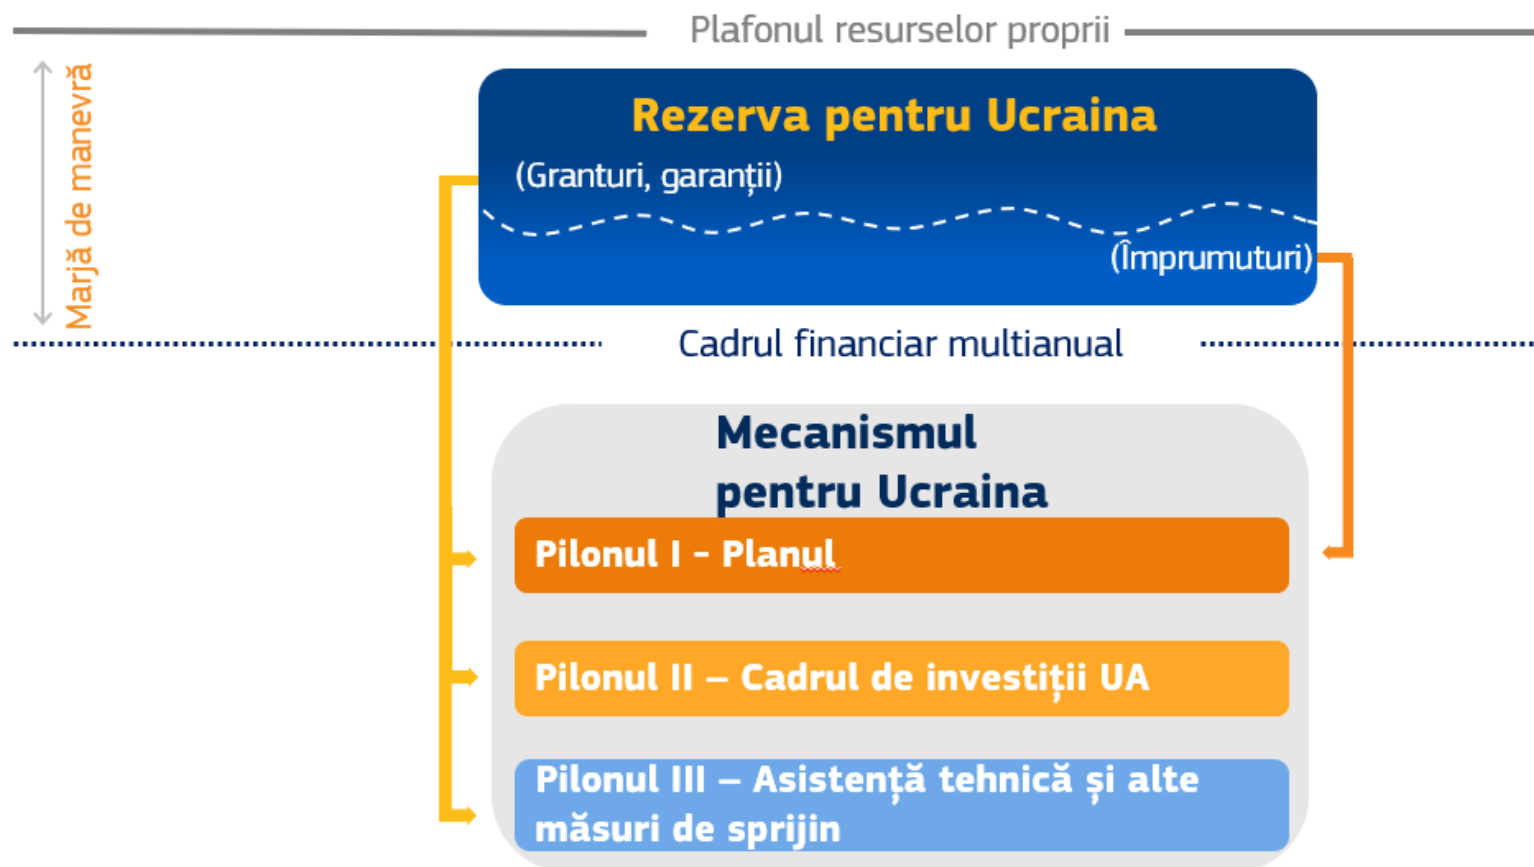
Plafonul resurselor proprii

Marjă de manevră

Rezerva pentru Ucraina

(Granturi, garanții)

(Împrumuturi)

Cadrul financiar multianual

Mecanismul pentru Ucraina

Pilonul I – Planul

Pilonul II – Cadrul de investiții UA

Pilonul III – Asistență tehnică și alte măsuri de sprijin